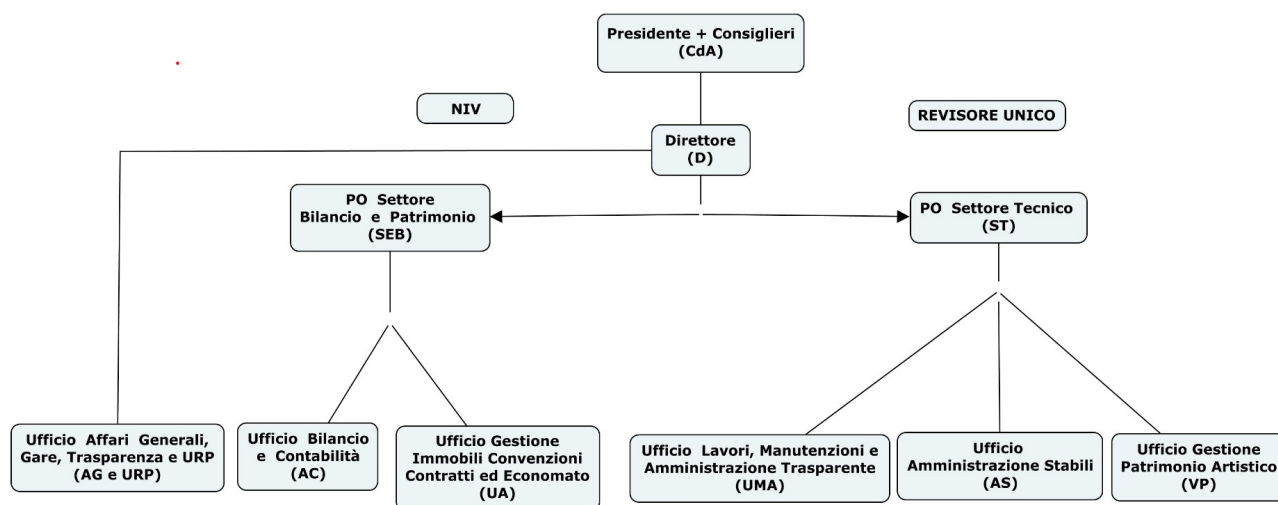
Presidente + Consiglieri (CdA)

NIV

REVISORE UNICO

Direttore (D)

PO Settore Bilancio e Patrimonio (SEB)

PO Settore Tecnico (ST)

Ufficio Affari Generali, Gare, Trasparenza e URP (AG e URP)

Ufficio Bilancio e Contabilità (AC)

Ufficio Gestione Immobili Convenzioni Contratti ed Economato (UA)

Ufficio Lavori, Manutenzioni e Amministrazione Trasparente (UMA)

Ufficio Amministrazione Stabili (AS)

Ufficio Gestione Patrimonio Artistico (VP)